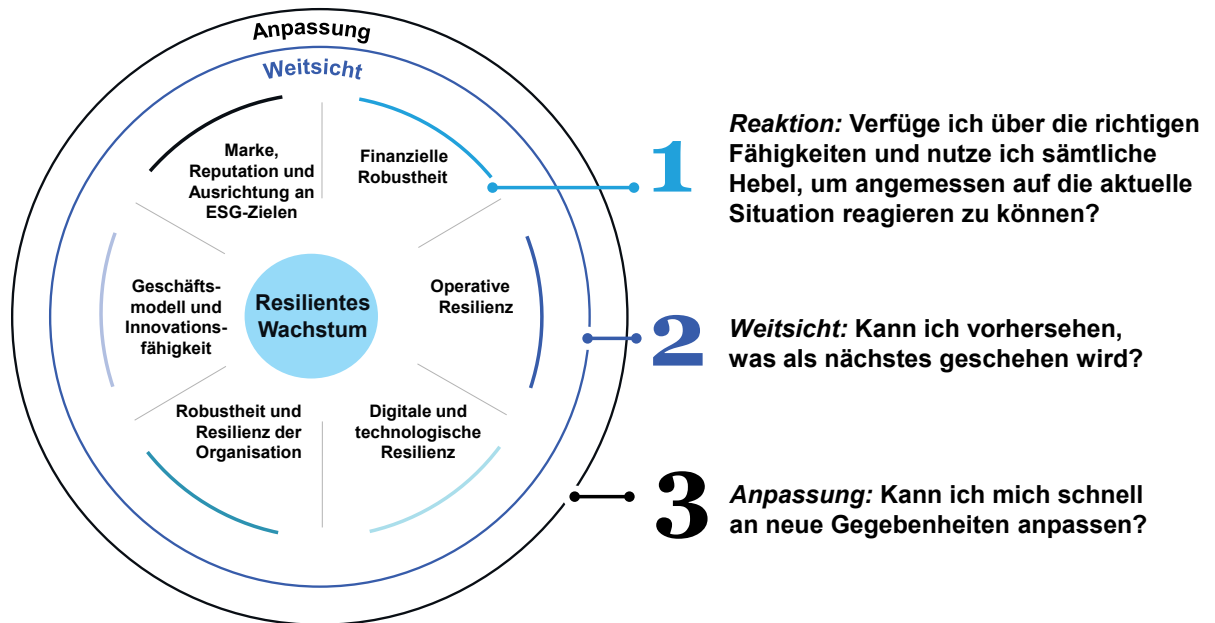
Anpassung

Weitsicht

Marke, Reputation und Ausrichtung an ESG-Zielen

Finanzielle Robustheit

Geschäftsmodell und Innovationsfähigkeit

Resilientes Wachstum

Operative Resilienz

Robustheit und Resilienz der Organisation

Digitale und technologische Resilienz

1

*Reaktion:* Verfüge ich über die richtigen Fähigkeiten und nutze ich sämtliche Hebel, um angemessen auf die aktuelle Situation reagieren zu können?

2

*Weitsicht:* Kann ich vorhersehen, was als nächstes geschehen wird?

3

*Anpassung:* Kann ich mich schnell an neue Gegebenheiten anpassen?